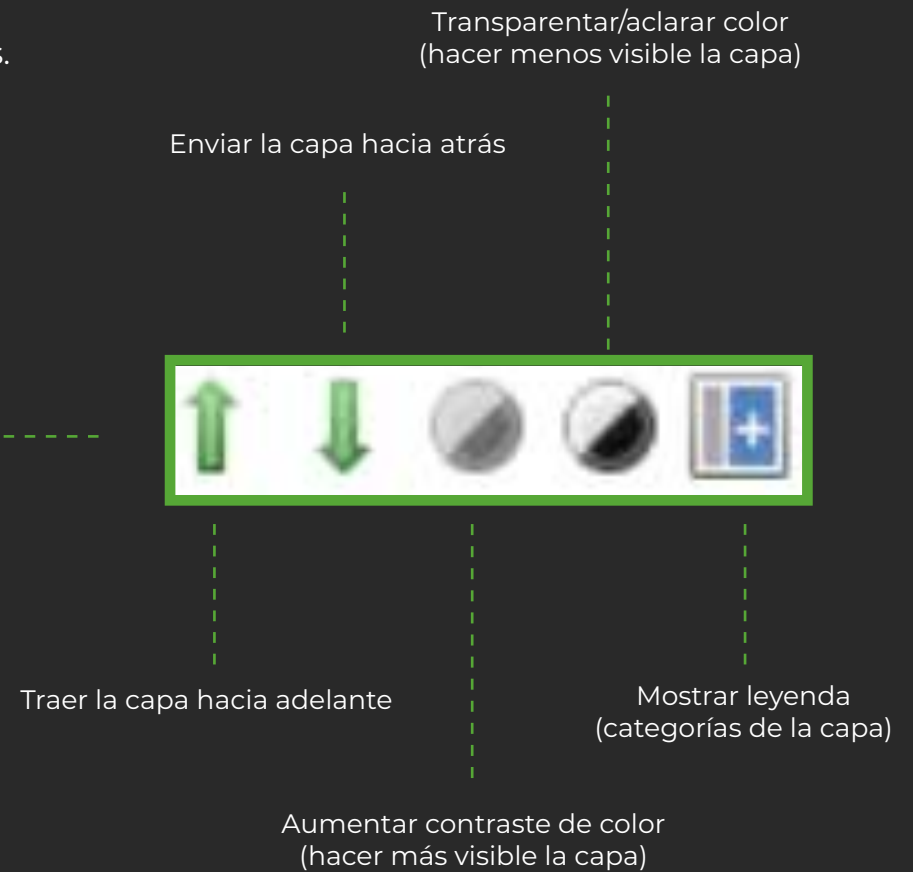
s.

Transparentar/aclarar color
(hacer menos visible la capa)

Enviar la capa hacia atrás

Traer la capa hacia adelante

Mostrar leyenda
(categorías de la capa)

Aumentar contraste de color
(hacer más visible la capa)